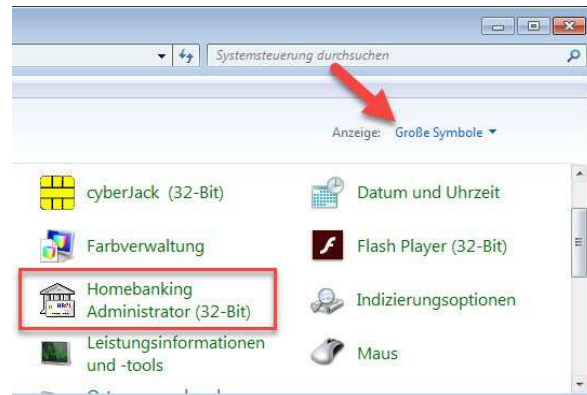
Systemsteuerung durchsuchen

Anzeige: Große Symbole ▾

cyberJack (32-Bit)
Datum und Uhrzeit
Farbverwaltung
Flash Player (32-Bit)
Homebanking Administrator (32-Bit)
Indizierungsoptionen
Leistungsinformationen und -tools
Maus
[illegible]